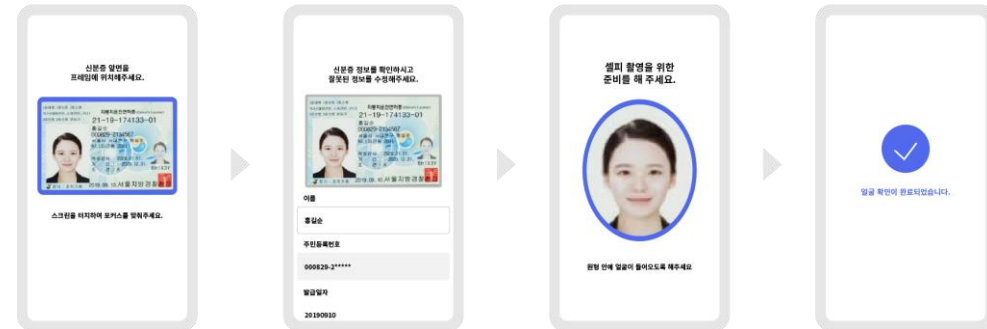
신분증 앞면을
프레임에 위치해주세요.

자동차운전면허증
21-19-174133-01
홍길순
000829-2134567

스크린을 터치하여 포커스를 맞춰주세요.

신분증 정보를 확인하시고
잘못된 정보를 수정해주세요.

자동차운전면허증
21-19-174133-01

이름

홍길순

주민등록번호

000829-2*****

발급일자

20190910

셀피 촬영을 위한
준비를 해 주세요.

원형 안에 얼굴이 들어오도록 해주세요

얼굴 확인이 완료되었습니다.